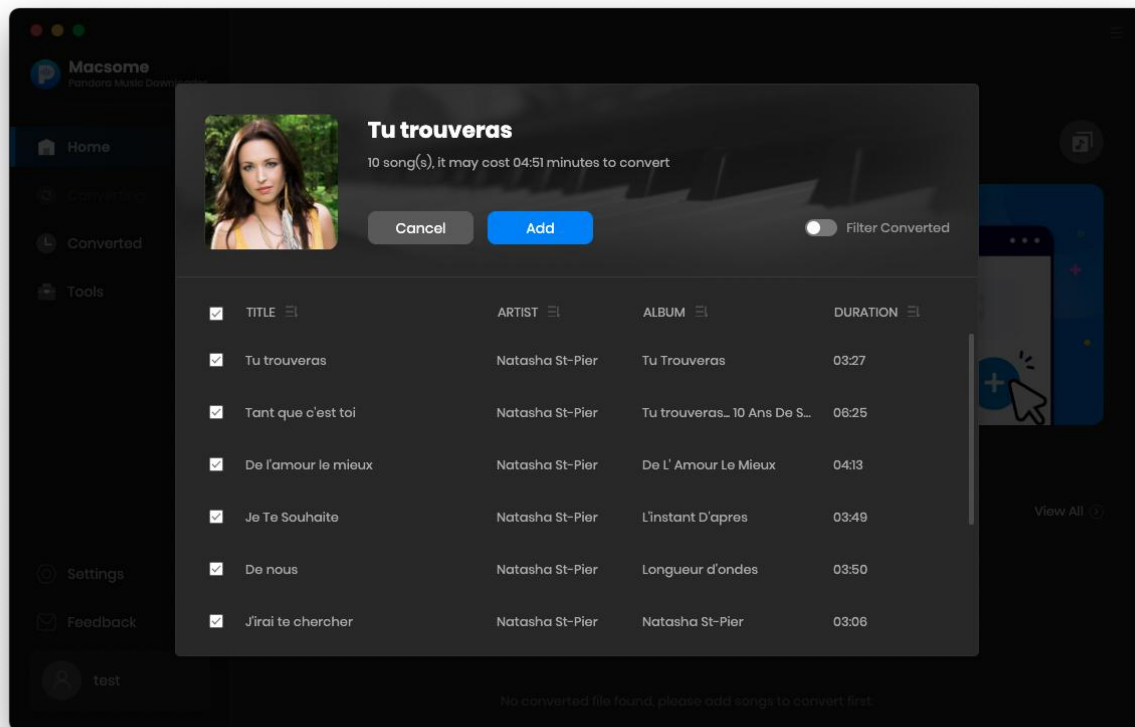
Macsome
Pandora Music Downloader

Home
Converting
Converted
Tools

Settings
Feedback
test

Tu trouveras
10 song(s), it may cost 04:51 minutes to convert

Cancel
Add
Filter Converted

| TITLE | ARTIST | ALBUM | DURATION |
|---|---|---|---|
| Tu trouveras | Natasha St-Pier | Tu Trouveras | 03:27 |
| Tant que c'est toi | Natasha St-Pier | Tu trouveras... 10 Ans De S... | 06:25 |
| De l'amour le mieux | Natasha St-Pier | De L' Amour Le Mieux | 04:13 |
| Je Te Souhaite | Natasha St-Pier | L'instant D'apres | 03:49 |
| De nous | Natasha St-Pier | Longueur d'ondes | 03:50 |
| J'irai te chercher | Natasha St-Pier | Natasha St-Pier | 03:06 |

View All

No converted file found, please add songs to convert first